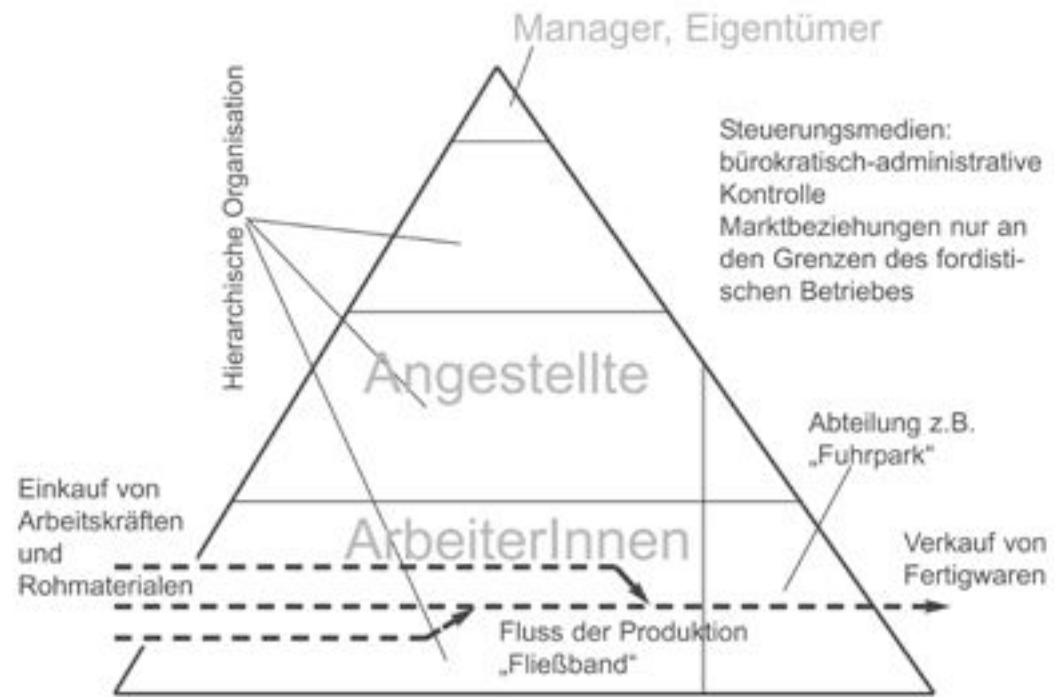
Manager, Eigentümer

Hierarchische Organisation

Steuerungsmedien: bürokratisch-administrative Kontrolle
Marktbeziehungen nur an den Grenzen des fordistischen Betriebes

Angestellte

Abteilung z.B. „Fuhrpark"

Einkauf von Arbeitskräften und Rohmaterialen

ArbeiterInnen

Verkauf von Fertigwaren

Fluss der Produktion „Fließband"